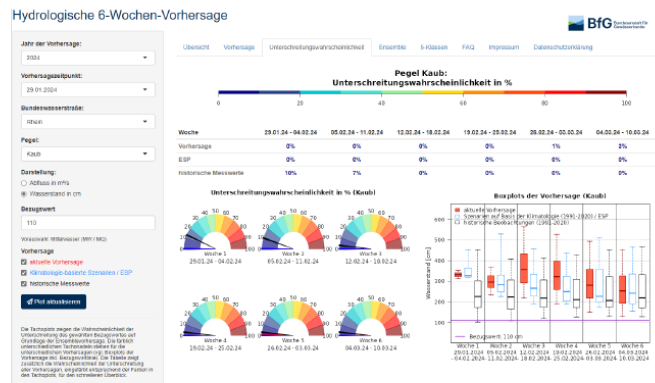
Hydrologische 6-Wochen-Vorhersage

BfG Bundesanstalt für Gewässerkunde

Jahr der Vorhersage:
2024

Vorhersagezeitpunkt:
29.01.2024

Bundeswasserstraße:
Rhein

Pegel:
Kaub

Darstellung:
Abfluss in m³/s
Wasserstand in cm

Bezugswert
110

Vorschlag: Mittelwasser (MW / MQ)

Vorhersage
aktuelle Vorhersage
Klimatologie-basierte Szenarien / ESP
historische Messwerte

Plot aktualisieren

Die Tachoplots zeigen die Wahrscheinlichkeit der Unterschreitung des gewählten Bezugswertes auf Grundlage der Ensemblevorhersage. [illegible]

Übersicht | Vorhersage | Unterschreitungswahrscheinlichkeit | Ensemble | 6-Klassen | FAQ | Impressum | Datenschutzerklärung

Pegel Kaub:
Unterschreitungswahrscheinlichkeit in %

0 | 20 | 40 | 60 | 80 | 100

| Woche | 29.01.24 - 04.02.24 | 05.02.24 - 11.02.24 | 12.02.24 - 18.02.24 | 19.02.24 - 25.02.24 | 26.02.24 - 03.03.24 | 04.03.24 - 10.03.24 |
|---|---|---|---|---|---|---|
| Vorhersage | 0% | 0% | 0% | 0% | 1% | 3% |
| ESP | 0% | 0% | 0% | 0% | 0% | 0% |
| historische Messwerte | 10% | 7% | 0% | 0% | 0% | 0% |

Unterschreitungswahrscheinlichkeit in % (Kaub)

Woche 1 29.01.24 - 04.02.24
Woche 2 05.02.24 - 11.02.24
Woche 3 12.02.24 - 18.02.24
Woche 4 19.02.24 - 25.02.24
Woche 5 26.02.24 - 03.03.24
Woche 6 04.03.24 - 10.03.24

Boxplots der Vorhersage (Kaub)

aktuelle Vorhersage
Szenarien auf Basis der Klimatologie (1991-2020) / ESP
historische Beobachtungen (1991-2020)

Wasserstand [cm]
600 500 400 300 200 100

Bezugswert: 110 cm

Woche 1 29.01.2024 - 04.02.2024
Woche 2 05.02.2024 - 11.02.2024
Woche 3 12.02.2024 - 18.02.2024
Woche 4 19.02.2024 - 25.02.2024
Woche 5 26.02.2024 - 03.03.2024
Woche 6 04.03.2024 - 10.03.2024